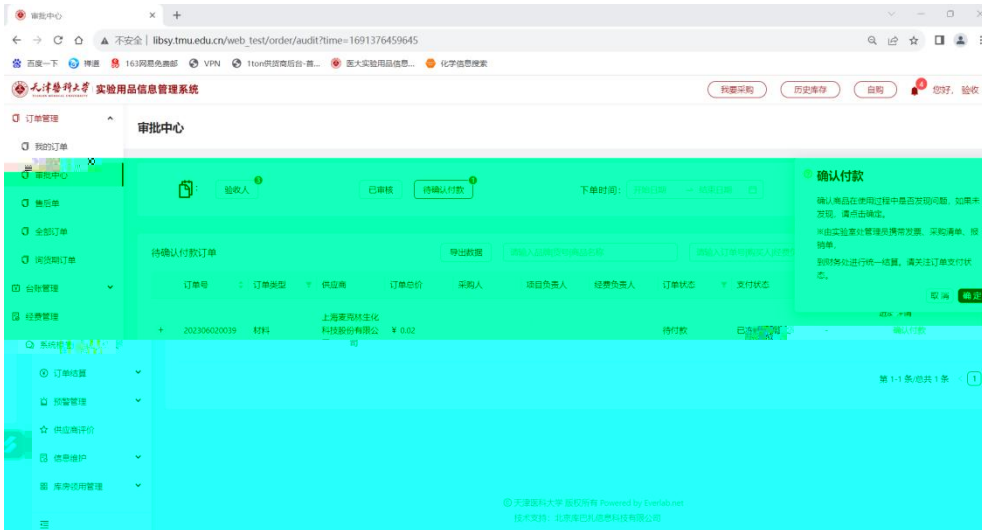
审批中心 × +

不安全 | libsy.tmu.edu.cn/web_test/order/audit?time=1691376459645

百度一下 搜道 163网易免费邮 VPN 1ton供货商后台-首... 医大实验用品信息... 化学信息搜索

天津医科大学 实验用品信息管理系统

我要采购 历史库存 自购 您好，验收

订单管理

我的订单

审批中心

售后单

全部订单

闲货期订单

台帐管理

经费管理

系统档案

订单结算

预警管理

供应商评价

信息维护

库房使用管理

审批中心

验收人 已审核 待确认付款 下单时间： 开始日期 — 结束日期

待确认付款订单 导出数据 请输入在商品号商品名称 请输入订单号或购入人搜索

订单号 订单类型 供应商 订单总价 采购人 项目负责人 经费负责人 订单状态 支付状态

+ 202306020039 材料 上海麦克林生化科技股份有限公司 ¥ 0.02 待付款 已选择结算

确认付款

确认商品在使用过程中是否发现问题，如果未发现，请点击确定。

※由实验室处管理员携带发票、采购清单、报销单，

到财务处进行统一结算，请关注订单支付状态。

取消 确定

确认付款

第 1-1 条/总共 1 条 1

© 天津医科大学 版权所有 Powered by Everlab.net
技术支持：北京库巴科信息科技有限公司